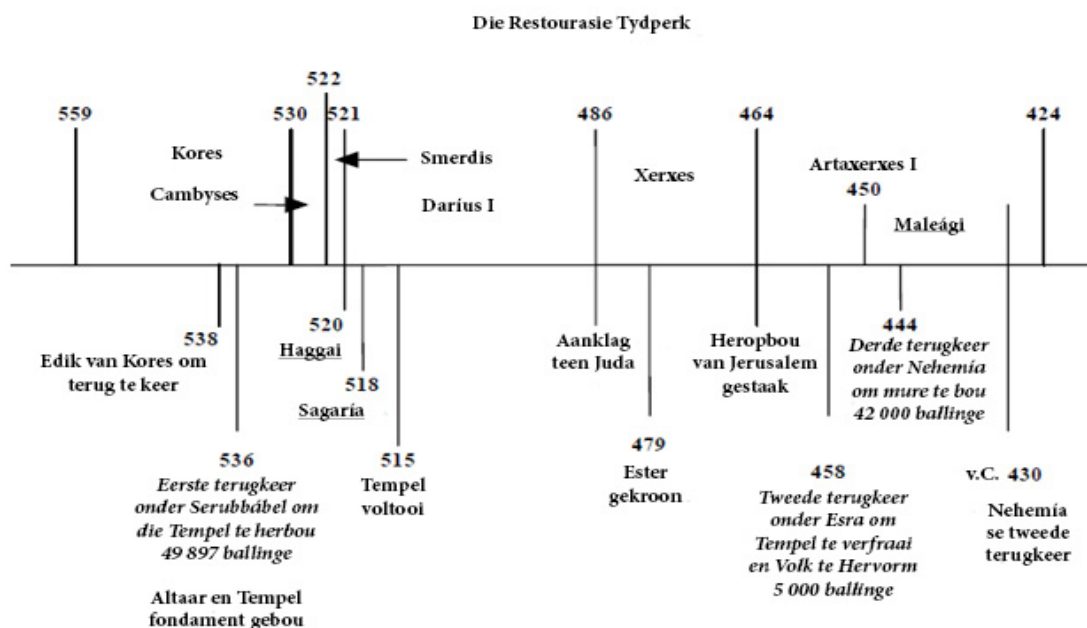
Die Restourasie Tydperk

522

559

530

521

486

464

424

Kores

Smerdis

Xerxes

Artaxerxes I

450

Cambyses

Darius I

Maleági

538

Edik van Kores om terug te keer

520

Haggai

518

Sagaría

536

*Eerste terugkeer onder Serubbábel om die Tempel te herbou 49 897 ballinge*

Altaar en Tempel fondament gebou

515

Tempel voltooi

Aanklag teen Juda

479

Ester gekroon

Heropbou van Jerusalem gestaak

458

*Tweede terugkeer onder Esra om Tempel te verfraai en Volk te Hervorm 5 000 ballinge*

444

*Derde terugkeer onder Nehemía om mure te bou 42 000 ballinge*

v.C. 430

Nehemía se tweede terugkeer